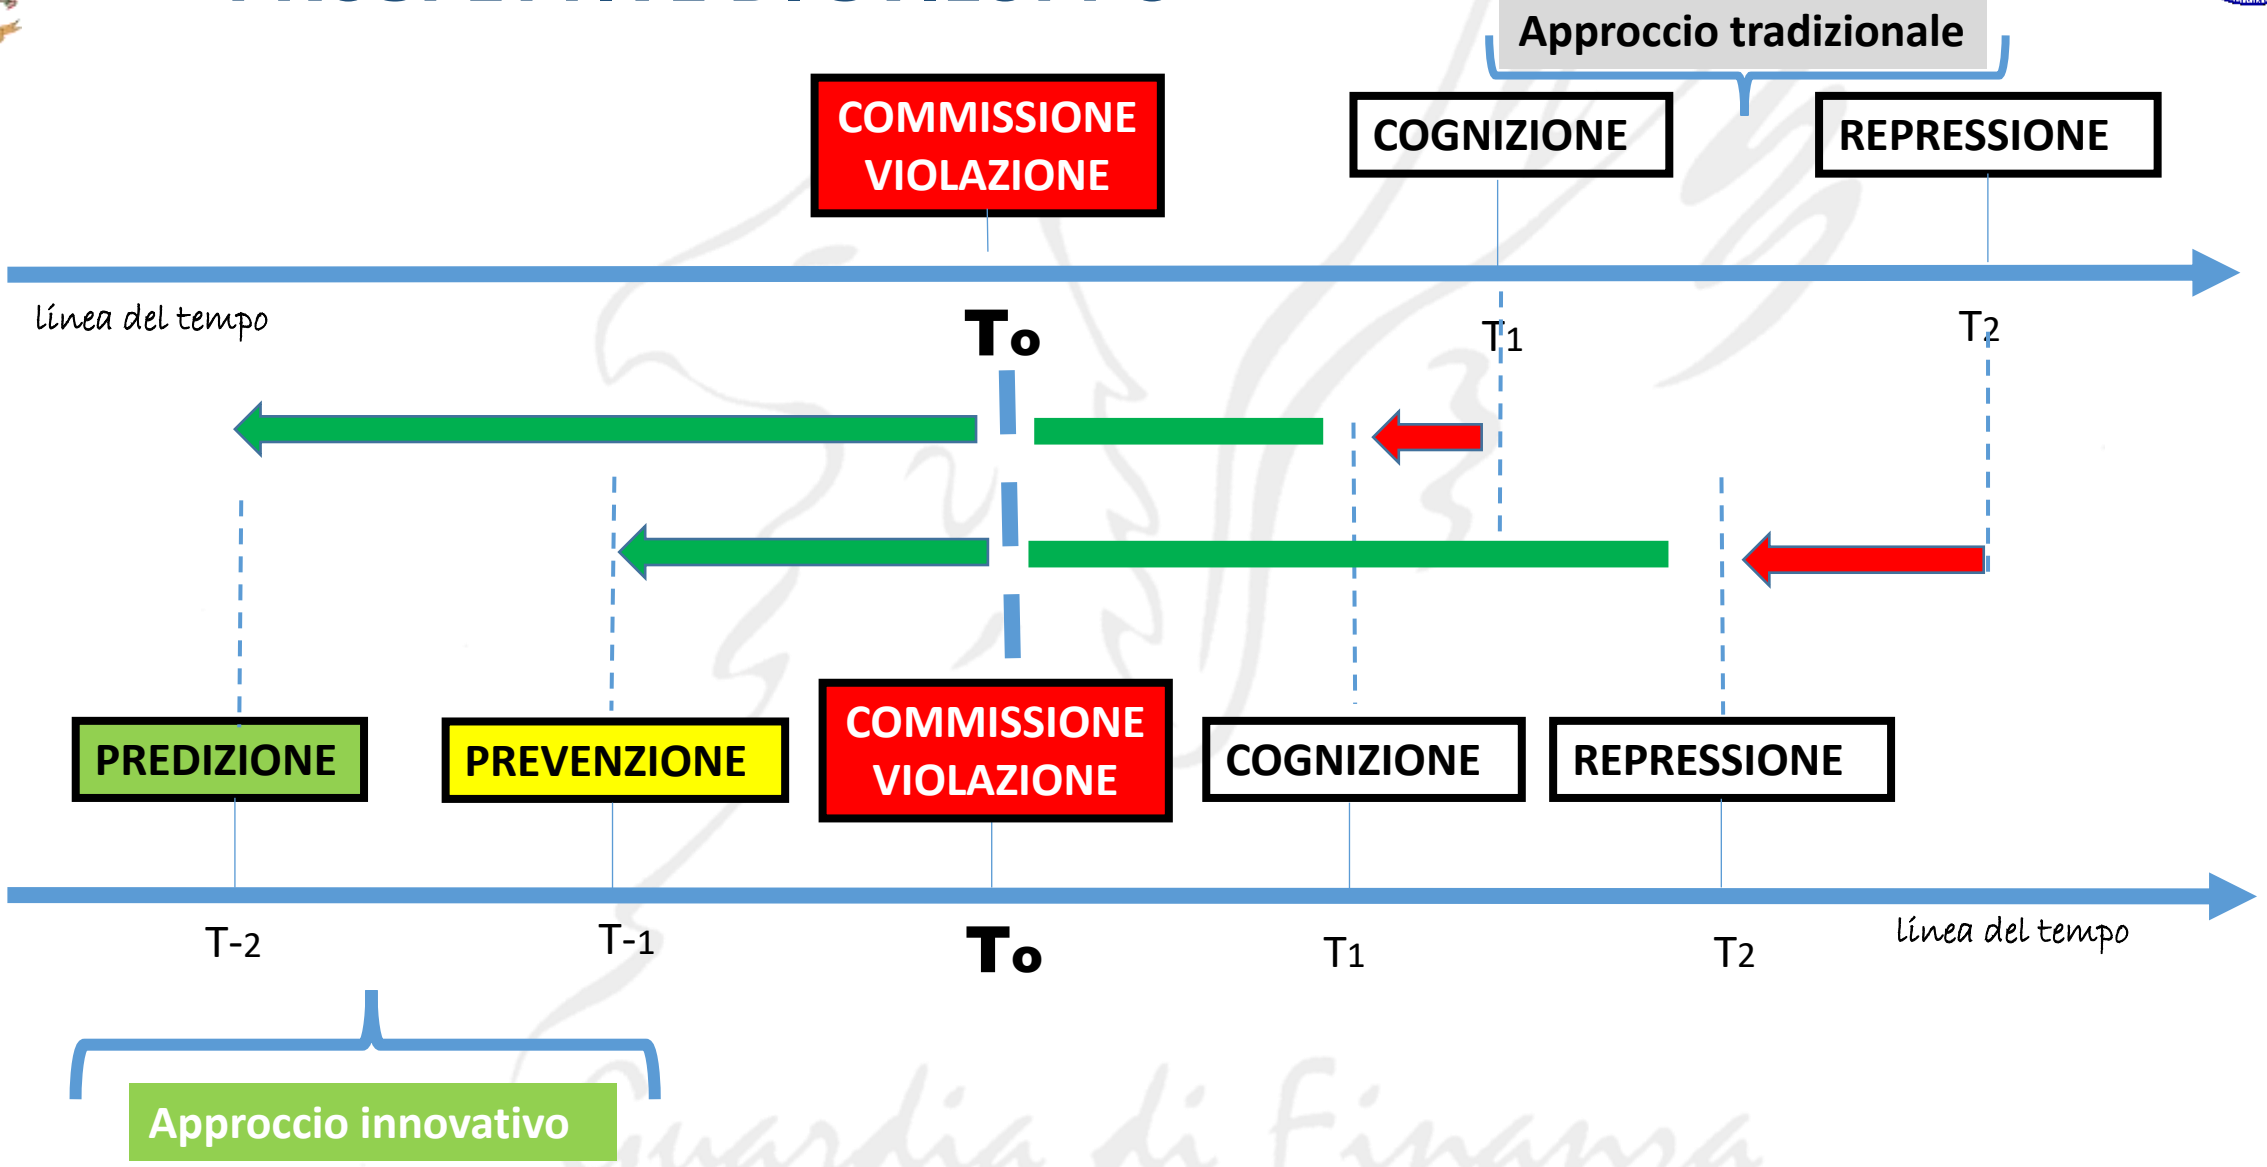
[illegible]

Approccio tradizionale

COMMISSIONE VIOLAZIONE

COGNIZIONE

REPRESSIONE

linea del tempo

To

T1

T2

PREDIZIONE

PREVENZIONE

COMMISSIONE VIOLAZIONE

COGNIZIONE

REPRESSIONE

T-2

T-1

To

T1

T2

linea del tempo

Approccio innovativo

Guardia di Finanza